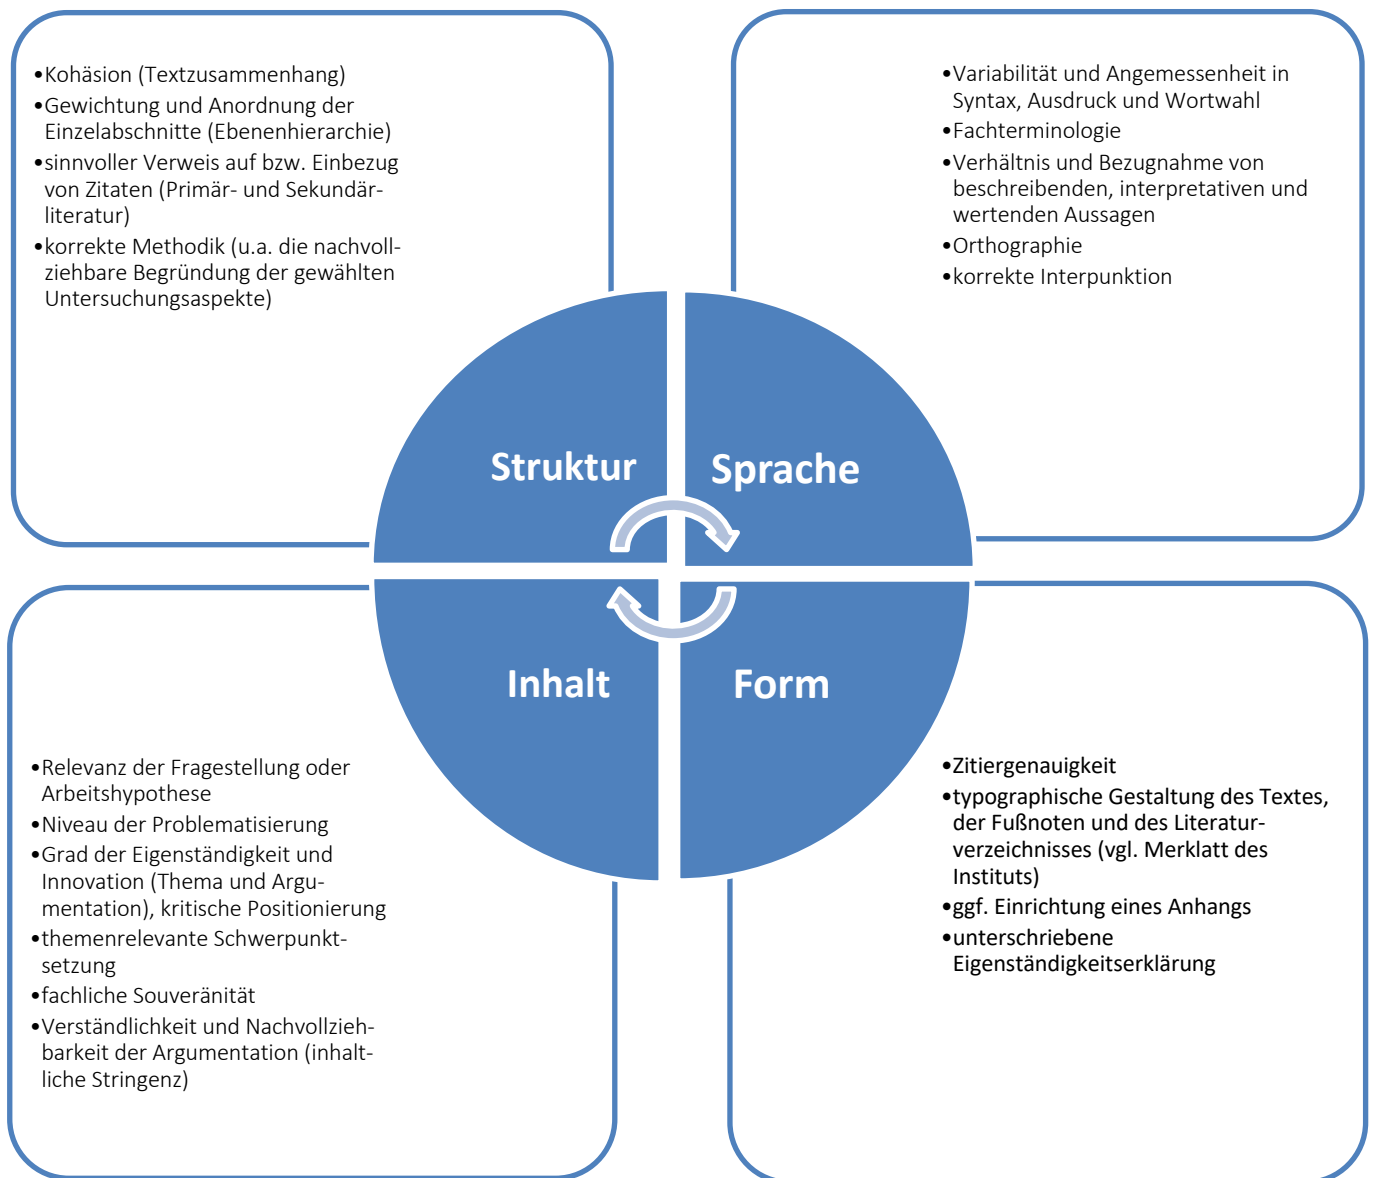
•Kohäsion (Textzusammenhang)
•Gewichtung und Anordnung der Einzelabschnitte (Ebenenhierarchie)
•sinnvoller Verweis auf bzw. Einbezug von Zitaten (Primär- und Sekundär-literatur)
•korrekte Methodik (u.a. die nachvollziehbare Begründung der gewählten Untersuchungsaspekte)

•Variabilität und Angemessenheit in Syntax, Ausdruck und Wortwahl
•Fachterminologie
•Verhältnis und Bezugnahme von beschreibenden, interpretativen und wertenden Aussagen
•Orthographie
•korrekte Interpunktion

Struktur

Sprache

Inhalt

Form

•Relevanz der Fragestellung oder Arbeitshypothese
•Niveau der Problematisierung
•Grad der Eigenständigkeit und Innovation (Thema und Argumentation), kritische Positionierung
•themenrelevante Schwerpunktsetzung
•fachliche Souveränität
•Verständlichkeit und Nachvollziehbarkeit der Argumentation (inhaltliche Stringenz)

•Zitiergenauigkeit
•typographische Gestaltung des Textes, der Fußnoten und des Literaturverzeichnisses (vgl. Merklatt des Instituts)
•ggf. Einrichtung eines Anhangs
•unterschriebene Eigenständigkeitserklärung